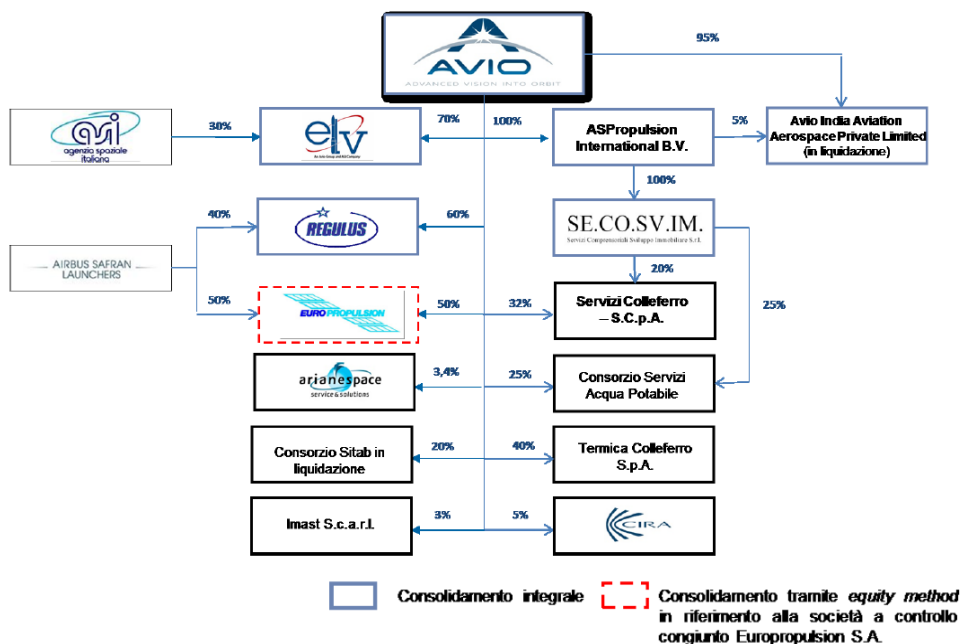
AVIO
ADVANCED VISION INTO ORBIT

95%

asi
agenzia spaziale italiana

30%

elv
An Avio Group and ASI Company

70%

100%

ASPropulsion International B.V.

5%

Avio India Aviation Aerospace Private Limited (in liquidazione)

100%

40%

REGULUS

60%

SE.CO.SV.IM.
Servizi Componentistici Sviluppo Immobiliare S.r.l.

AIRBUS SAFRAN LAUNCHERS

20%

50%

EUROPROPULSION

50%

32%

Servizi Colleferro – S.C.p.A.

25%

arianespace
service & solutions

3,4%

25%

Consorzio Servizi Acqua Potabile

Consorzio Sitab in liquidazione

20%

40%

Termica Colleferro S.p.A.

Imast S.c.a.r.l.

3%

5%

CIRA

Consolidamento integrale

Consolidamento tramite equity method in riferimento alla società a controllo congiunto Europropulsion S.A.